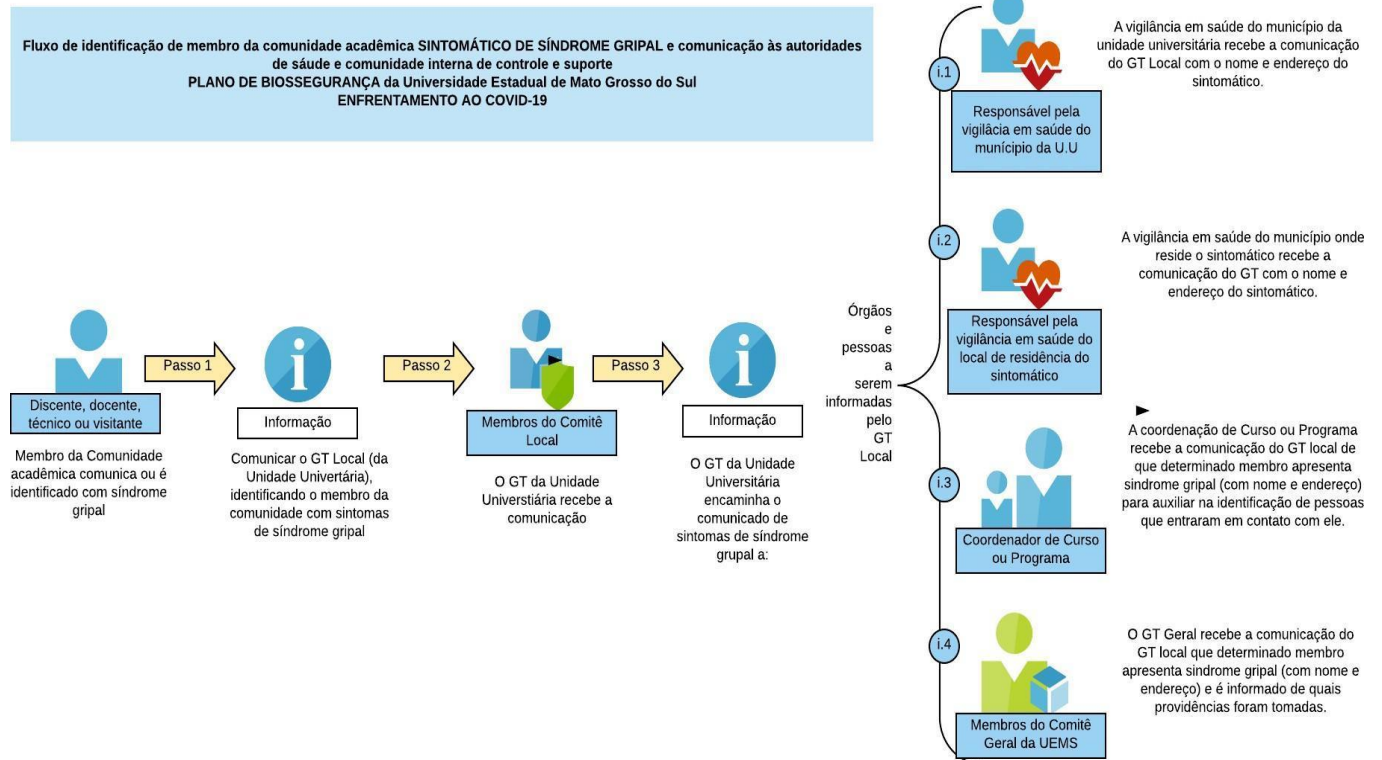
Fluxo de identificação de membro da comunidade acadêmica SINTOMÁTICO DE SÍNDROME GRIPAL e comunicação às autoridades de sáude e comunidade interna de controle e suporte
PLANO DE BIOSSEGURANÇA da Universidade Estadual de Mato Grosso do Sul
ENFRENTAMENTO AO COVID-19

Discente, docente, técnico ou visitante

Membro da Comunidade acadêmica comunica ou é identificado com síndrome gripal

Passo 1

Informação

Comunicar o GT Local (da Unidade Univertária), identificando o membro da comunidade com sintomas de síndrome gripal

Passo 2

Membros do Comitê Local

O GT da Unidade Universtiária recebe a comunicação

Passo 3

Informação

O GT da Unidade Universitária encaminha o comunicado de sintomas de síndrome grupal a:

Órgãos e pessoas a serem informadas pelo GT Local

i.1

Responsável pela vigilância em saúde do munícipio da U.U

A vigilância em saúde do município da unidade universitária recebe a comunicação do GT Local com o nome e endereço do sintomático.

i.2

Responsável pela vigilância em saúde do local de residência do sintomático

A vigilância em saúde do município onde reside o sintomático recebe a comunicação do GT com o nome e endereço do sintomático.

i.3

Coordenador de Curso ou Programa

A coordenação de Curso ou Programa recebe a comunicação do GT local de que determinado membro apresenta sindrome gripal (com nome e endereço) para auxiliar na identificação de pessoas que entraram em contato com ele.

i.4

Membros do Comitê Geral da UEMS

O GT Geral recebe a comunicação do GT local que determinado membro apresenta sindrome gripal (com nome e endereço) e é informado de quais providências foram tomadas.